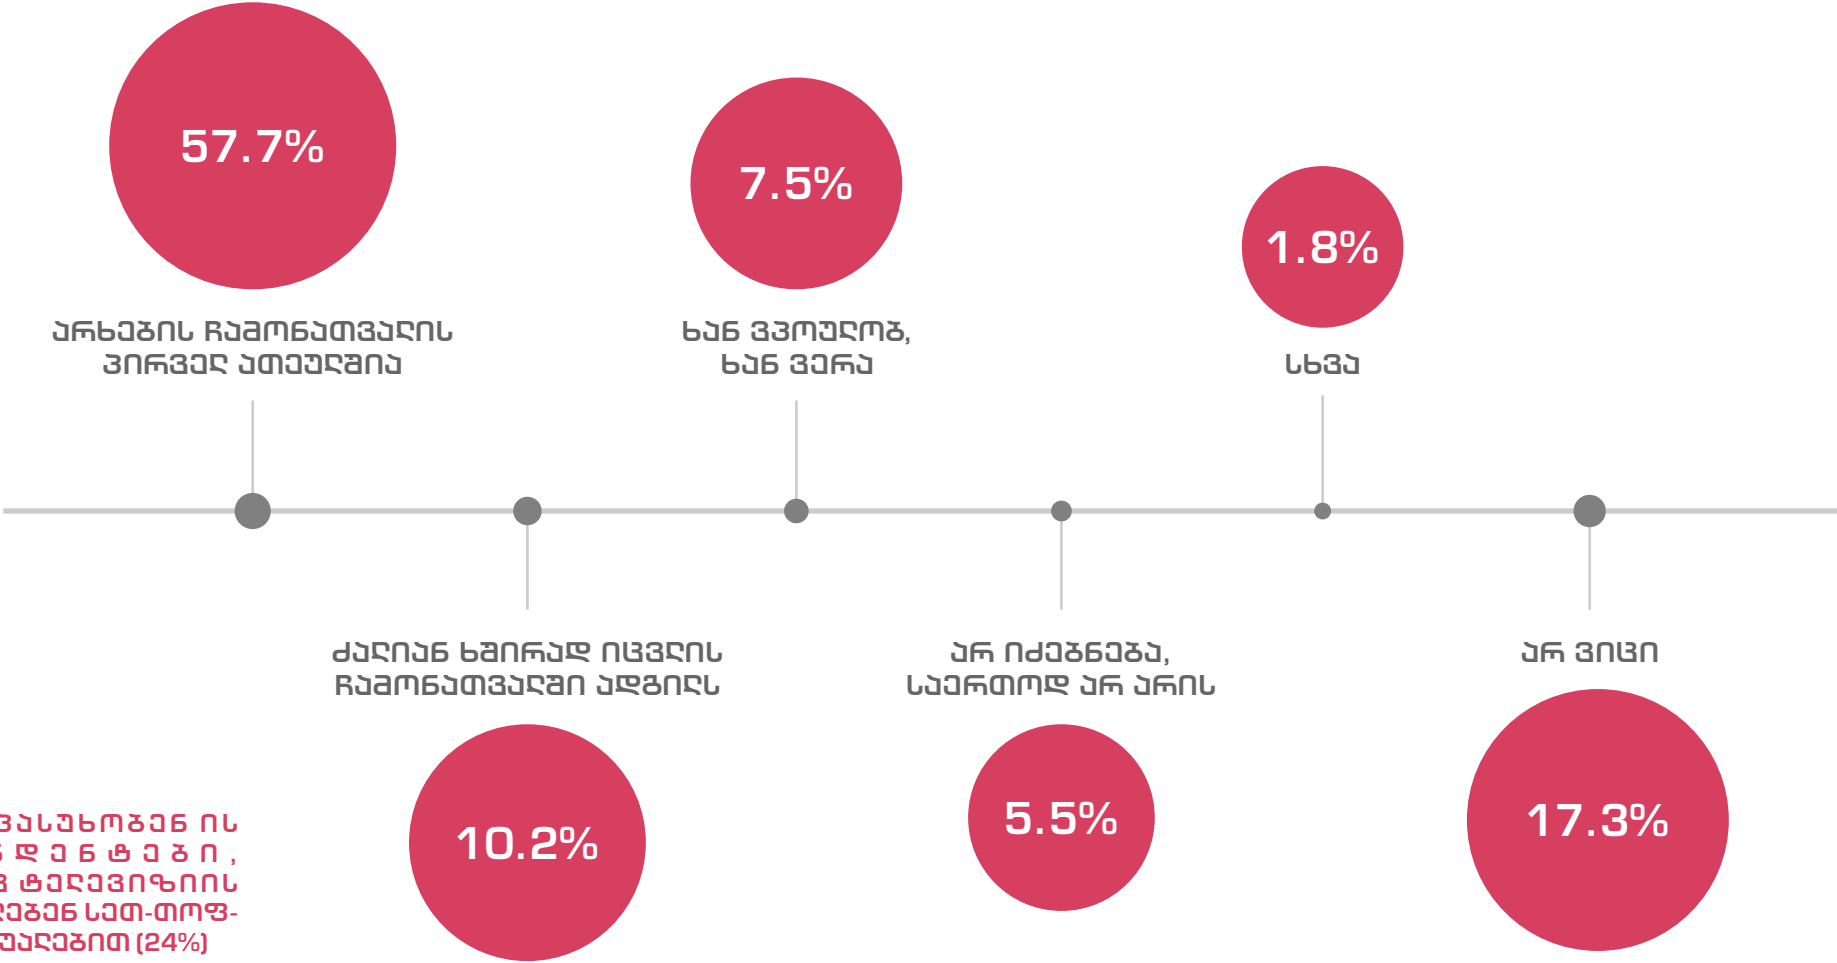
57.7%

არხებზის ჩამონათვალის პირველ ათეულშია

7.5%

ხან ვპოულობ, ხან ვერა

1.8%

სხვა

ძალიან ხშირად იცვლის ჩამონათვალში ადგილს

10.2%

არ იძებნება, საერთოდ არ არის

5.5%

არ ვიცი

17.3%

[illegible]ვალსუხობზენ ის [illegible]ნდენტები, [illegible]ვ ტელევიზიის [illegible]ებენ სეთ-თოფ-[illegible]უალებით (24%)